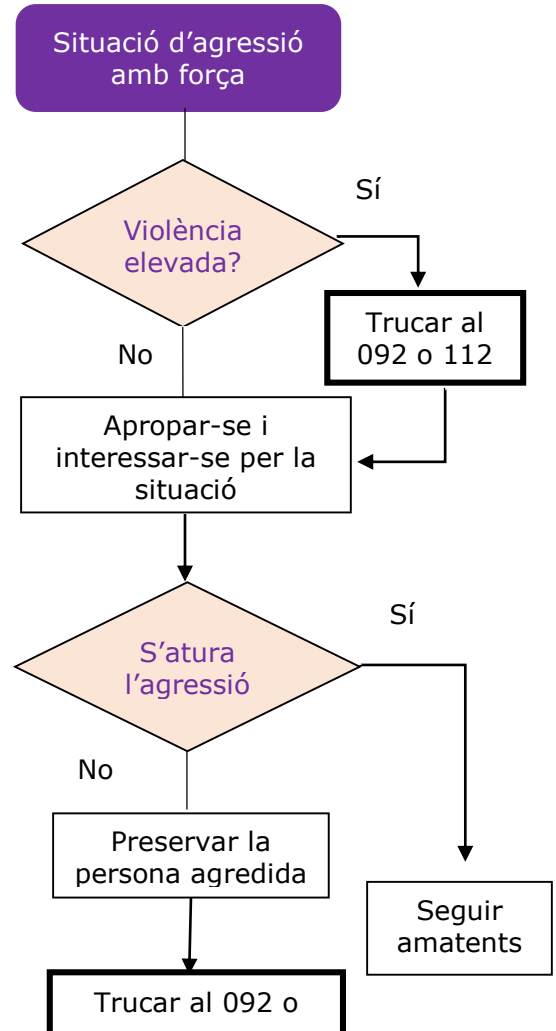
Situació d'agressió amb força

Violència elevada?

Sí

Trucar al 092 o 112

No

Apropar-se i interessar-se per la situació

S'atura l'agressió

Sí

No

Preservar la persona agredida

Seguir amatents

Trucar al 092 o